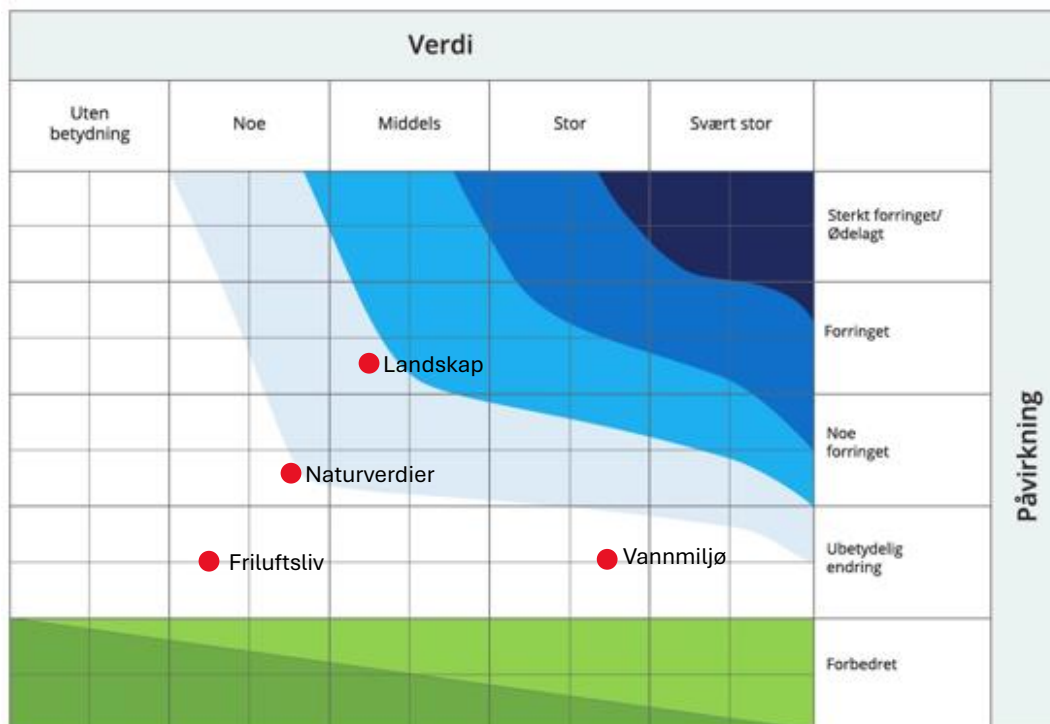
Verdi

| Uten betydning | Noe | Middels | Stor | Svært stor | |
|---|---|---|---|---|---|
| | | | | | Sterkt forringet/ Ødelagt |
| | | Landskap | | | Forringet |
| | Naturverdier | | | | Noe forringet |
| | Friluftsliv | | | Vannmiljø | Ubetydelig endring |
| | | | | | Forbedret |

Påvirkning